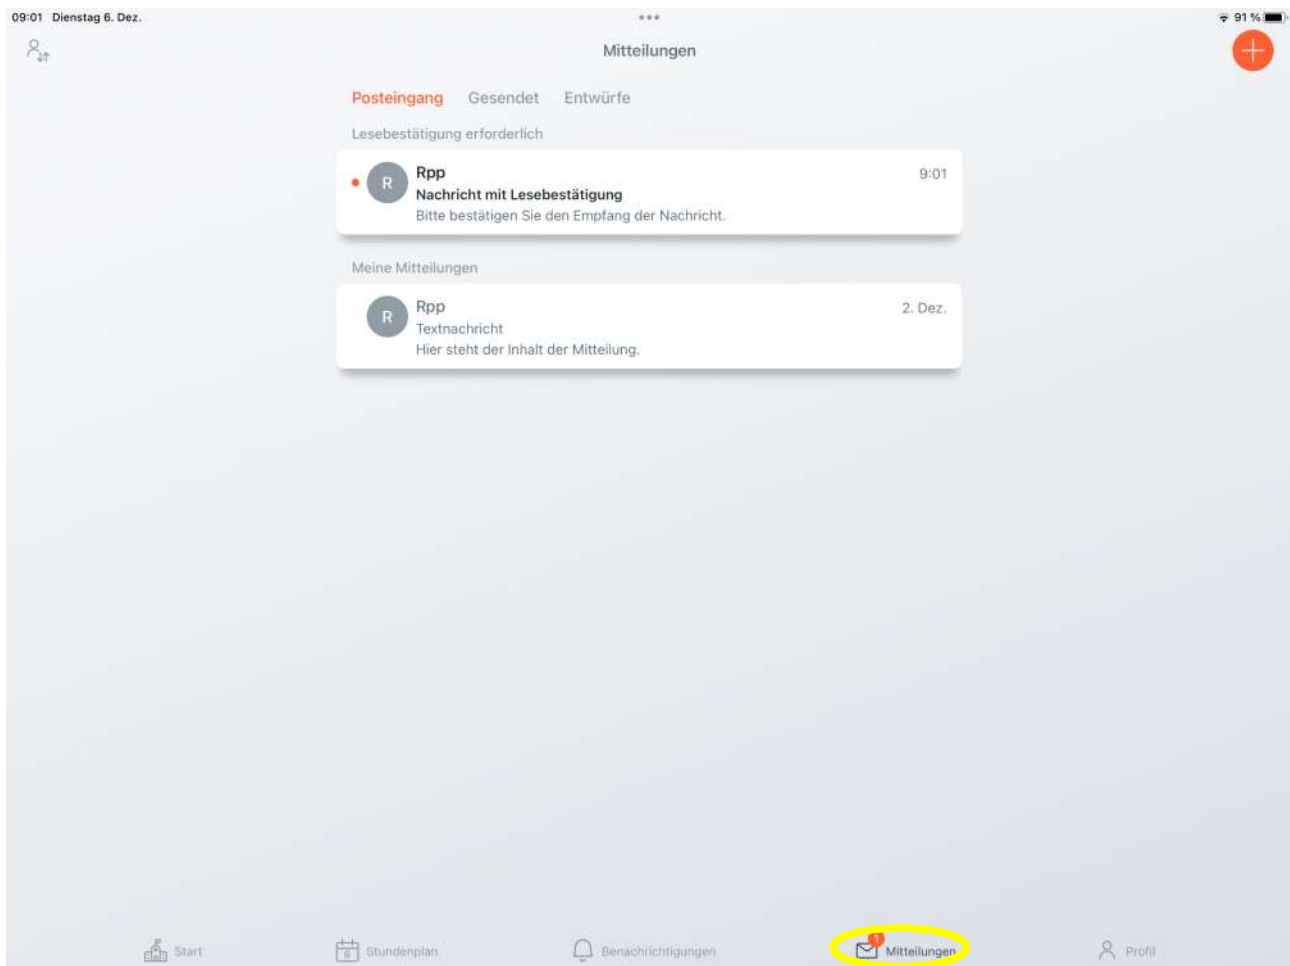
09:01 Dienstag 6. Dez.

91 %

Mitteilungen

Posteingang Gesendet Entwürfe

Lesebestätigung erforderlich

R
Rpp
9:01
Nachricht mit Lesebestätigung
Bitte bestätigen Sie den Empfang der Nachricht.

Meine Mitteilungen

R
Rpp
2. Dez.
Textnachricht
Hier steht der Inhalt der Mitteilung.

Start Stundenplan Benachrichtigungen 1 Mitteilungen Profil